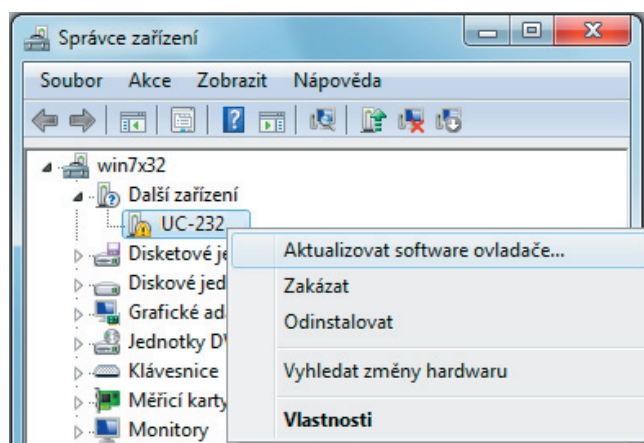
Správce zařízení

Soubor Akce Zobrazit Nápověda

win7x32
Další zařízení
UC-232
Disketové je
Diskové jed
Grafické ad
Jednotky DV
Klávesnice
Měřící karty
Monitory

Aktualizovat software ovladače...
Zakázat
Odinstalovat
Vyhledat změny hardwaru
Vlastnosti